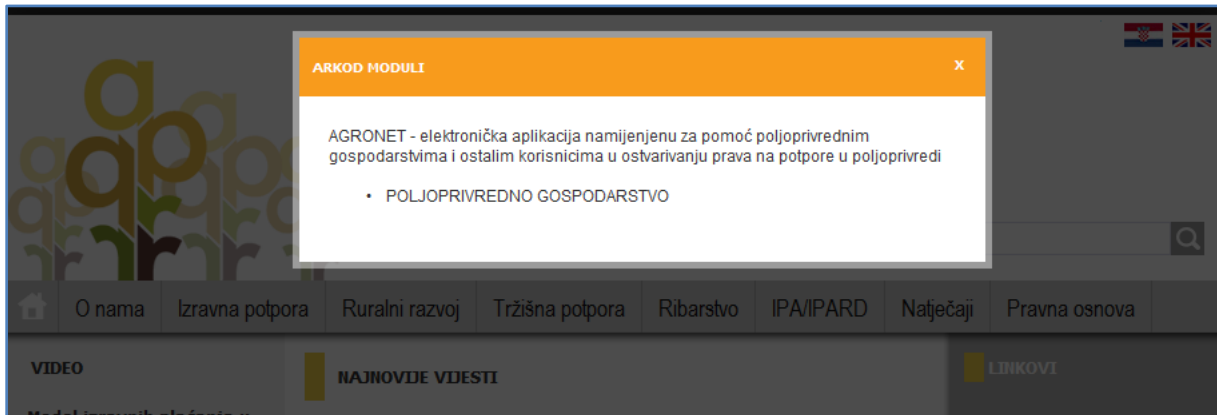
ARKOD MODULI

x

AGRONET - elektronička aplikacija namijenjenu za pomoć poljoprivrednim gospodarstvima i ostalim korisnicima u ostvarivanju prava na potpore u poljoprivredi

• POLJOPRIVREDNO GOSPODARSTVO

O nama | Izravna potpora | Ruralni razvoj | Tržišna potpora | Ribarstvo | IPA/IPARD | Natječaji | Pravna osnova

VIDEO

NAJNOVIJE VIJESTI

LINKOVI

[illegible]